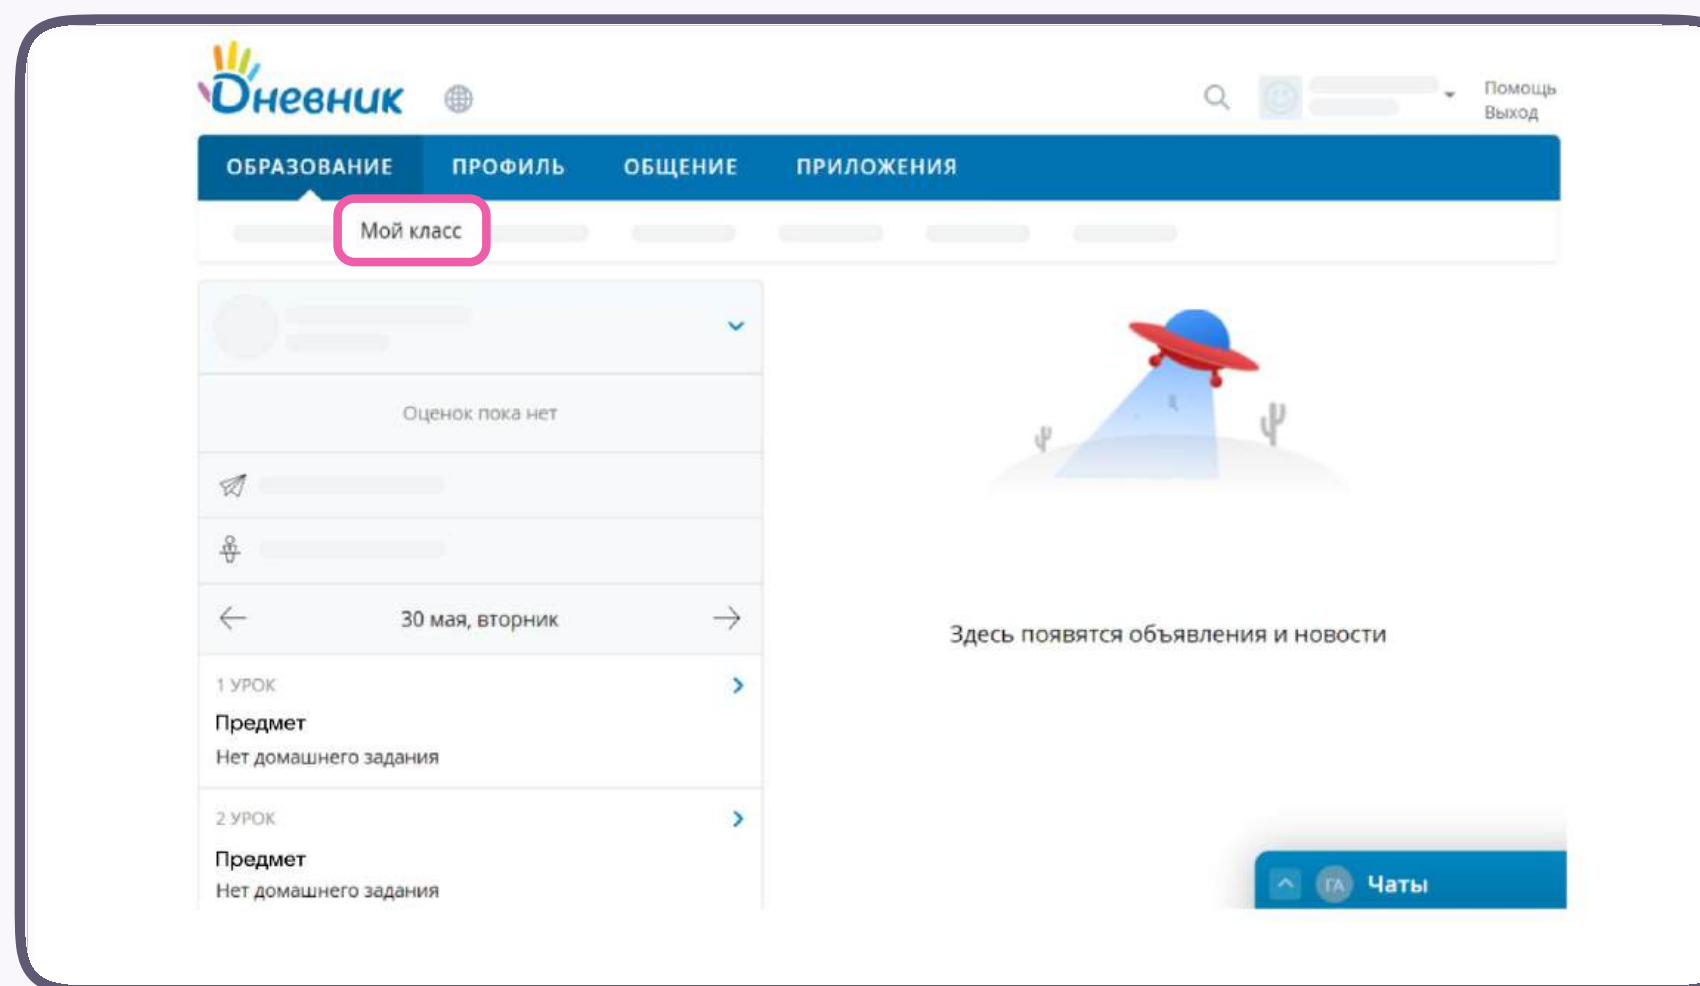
Дневник

Помощь
Выход

ОБРАЗОВАНИЕ ПРОФИЛЬ ОБЩЕНИЕ ПРИЛОЖЕНИЯ

Мой класс

Оценок пока нет

30 мая, вторник

1 УРОК
Предмет
Нет домашнего задания

2 УРОК
Предмет
Нет домашнего задания

Здесь появятся объявления и новости

ГА Чаты